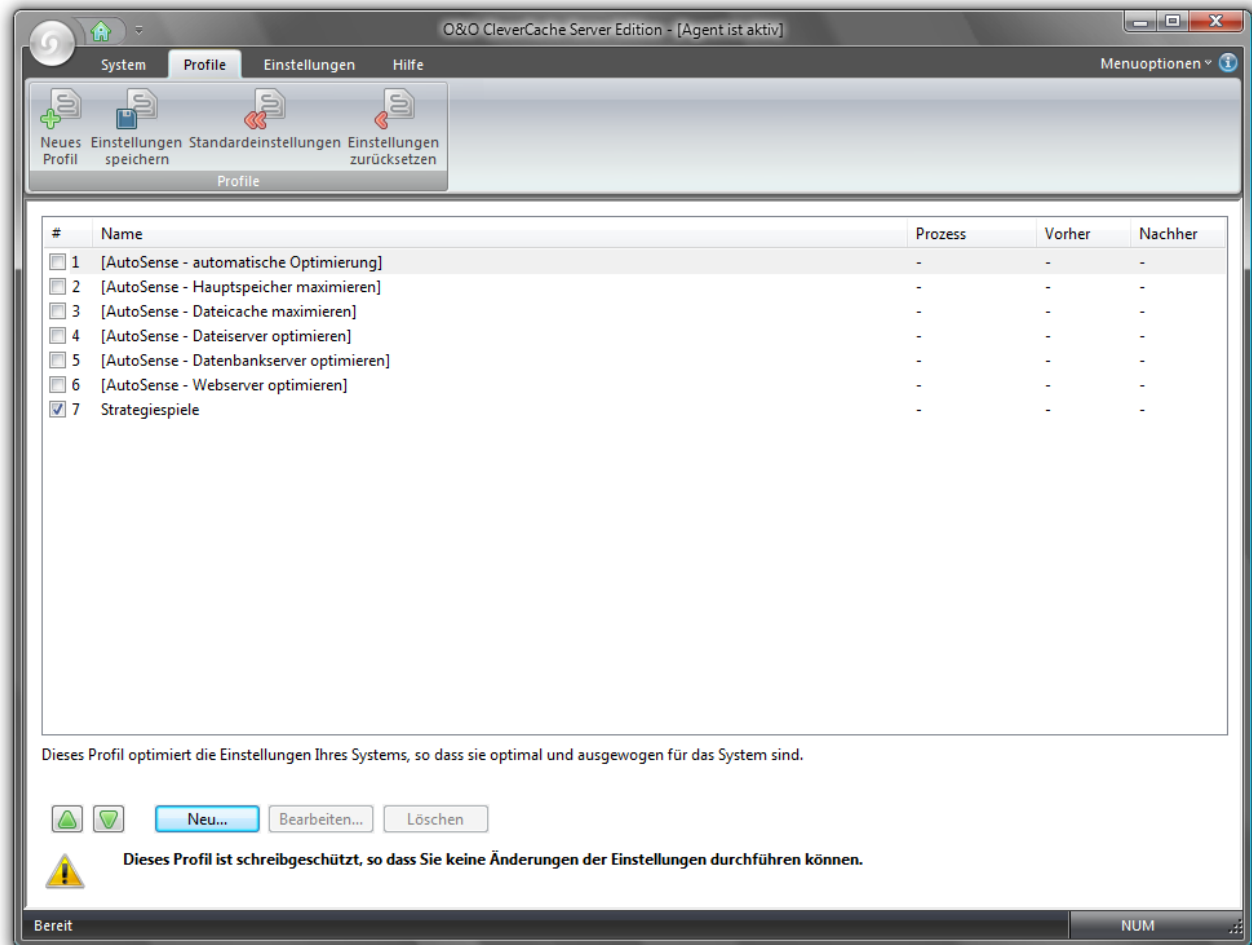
O&O CleverCache Server Edition - [Agent ist aktiv]

System Profile Einstellungen Hilfe

Menuoptionen

Neues Profil | Einstellungen speichern | Standardeinstellungen | Einstellungen zurücksetzen

Profile

| # | Name | Prozess | Vorher | Nachher |
|---|---|---|---|---|
| 1 | [AutoSense - automatische Optimierung] | - | - | - |
| 2 | [AutoSense - Hauptspeicher maximieren] | - | - | - |
| 3 | [AutoSense - Dateicache maximieren] | - | - | - |
| 4 | [AutoSense - Dateiserver optimieren] | - | - | - |
| 5 | [AutoSense - Datenbankserver optimieren] | - | - | - |
| 6 | [AutoSense - Webserver optimieren] | - | - | - |
| 7 | Strategiespiele | - | - | - |

Dieses Profil optimiert die Einstellungen Ihres Systems, so dass sie optimal und ausgewogen für das System sind.

Neu... Bearbeiten... Löschen

Dieses Profil ist schreibgeschützt, so dass Sie keine Änderungen der Einstellungen durchführen können.

Bereit

NUM